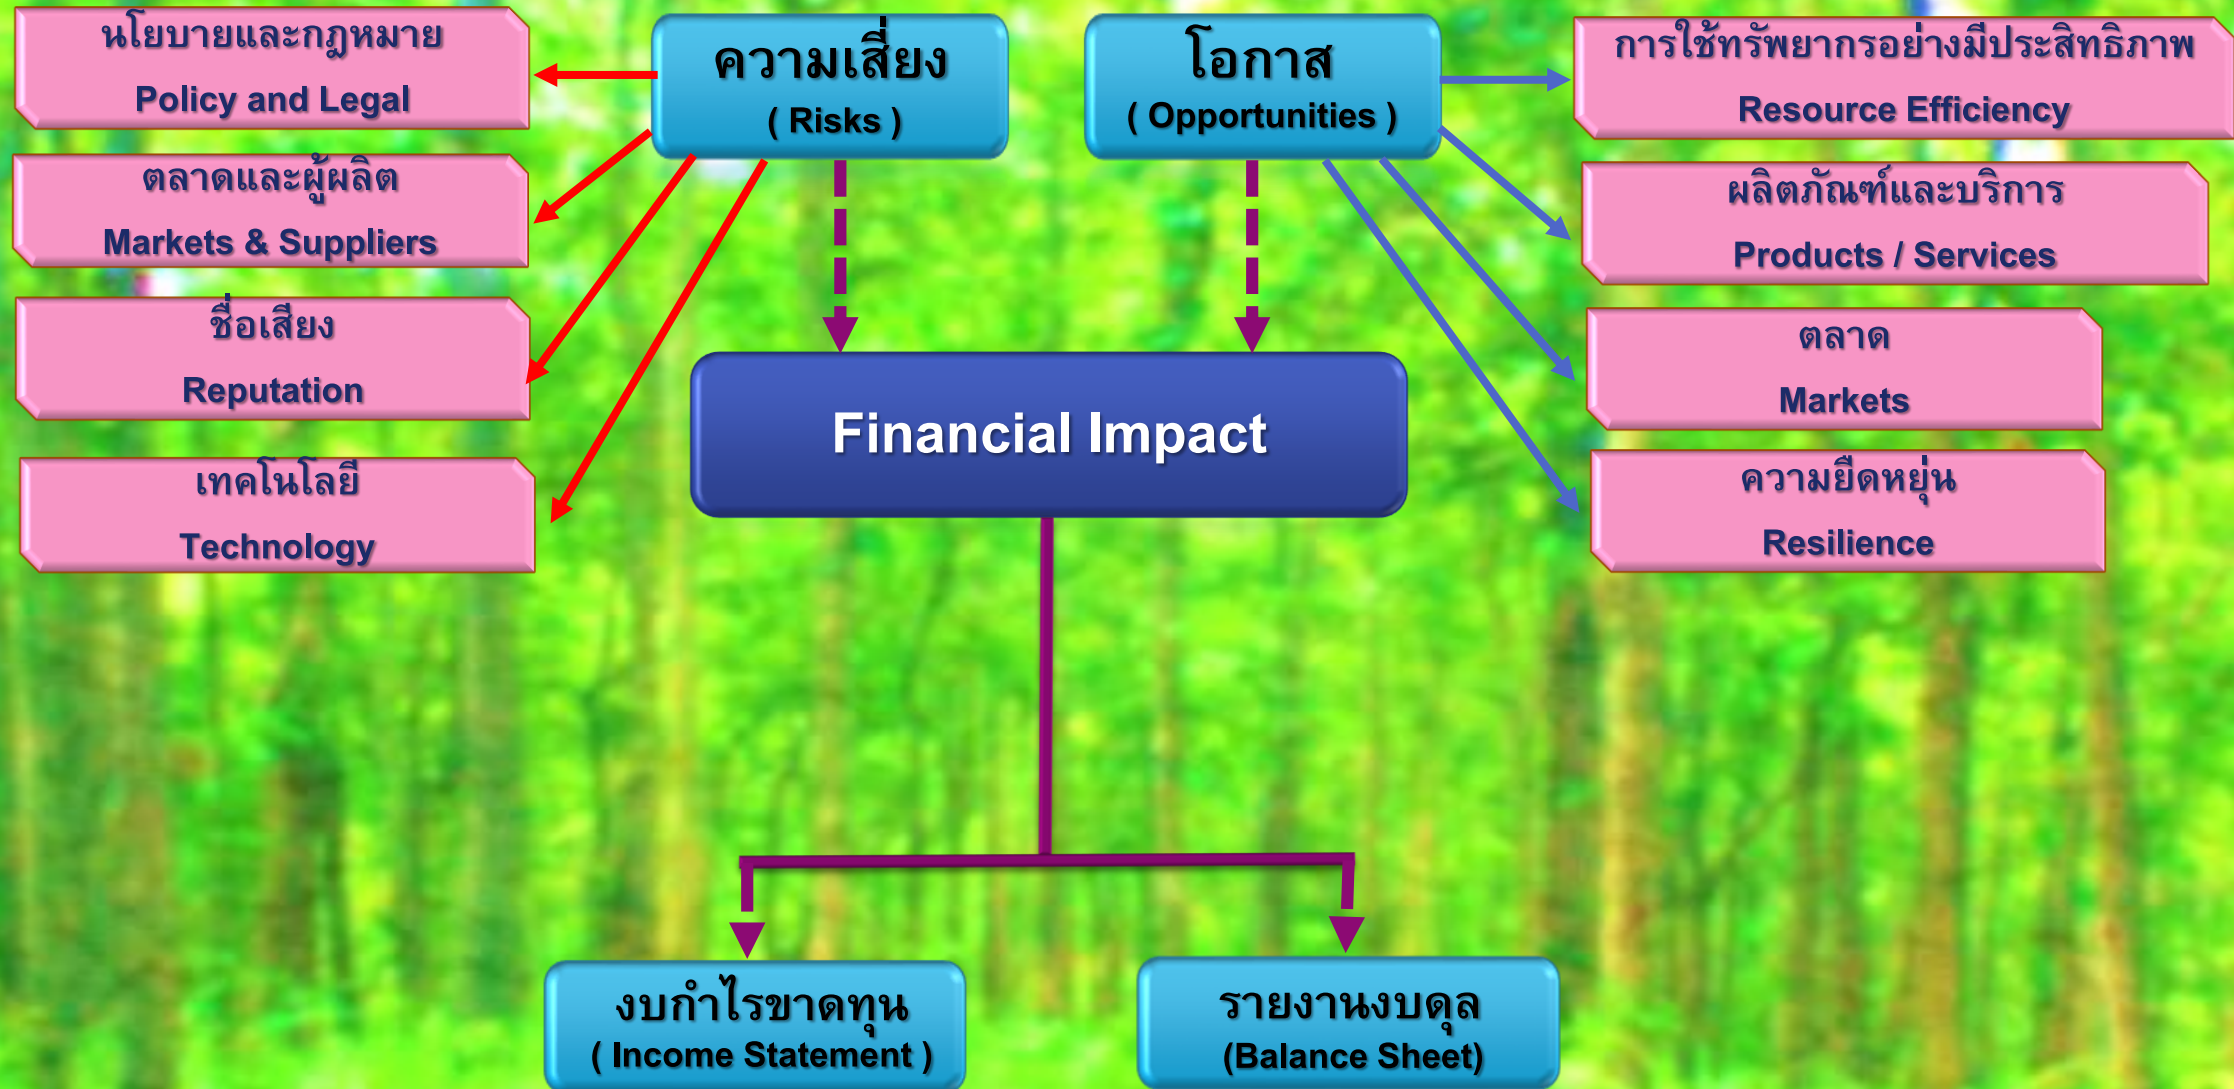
นโยบายและกฎหมาย
Policy and Legal

ตลาดและผู้ผลิต
Markets & Suppliers

ชื่อเสียง
Reputation

เทคโนโลยี
Technology

ความเสี่ยง
( Risks )

โอกาส
( Opportunities )

การใช้ทรัพยากรอย่างมีประสิทธิภาพ
Resource Efficiency

ผลิตภัณฑ์และบริการ
Products / Services

ตลาด
Markets

ความยืดหยุ่น
Resilience

Financial Impact

งบกำไรขาดทุน
( Income Statement )

รายงานงบดุล
(Balance Sheet)